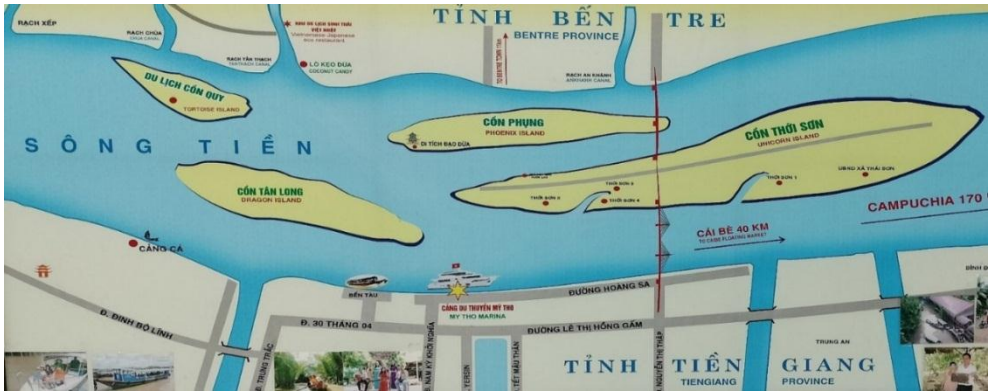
RẠCH XẾP

RẠCH CHÙA
CHUA CANAL

RẠCH TÂN THẠCH
TANTHACH CANAL

KHU DU LỊCH SINH THÁI VIỆT NHẬT
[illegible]

LÒ KẸO DỪA
COCONUT CANDY

TỈNH BẾN TRE
BENTRE PROVINCE

RẠCH AN KHÁNH
ANKHANH CANAL

DU LỊCH CỒN QUY
TORTOISE ISLAND

SÔNG TIỀN

CỒN PHỤNG
PHOENIX ISLAND

DI TÍCH ĐẠO DỪA

CỒN THỚI SƠN
UNICORN ISLAND

THỚI SƠN 1

UBND XÃ THỚI SƠN

THỚI SƠN 2

THỚI SƠN 3

THỚI SƠN 4

CỒN TÂN LONG
DRAGON ISLAND

CAMPUCHIA 170 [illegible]

CÁI BÈ 40 KM
TO CAIBE FLOATING MARKET

CẢNG CÁ

BẾN TÀU

CẢNG DU THUYỀN MỸ THO
MY THO MARINA

ĐƯỜNG HOÀNG SA

Đ. ĐINH BỘ LĨNH

Đ. 30 THÁNG 04

ĐƯỜNG LÊ THỊ HỒNG GẤM

TRƯNG TRẮC

NAM KỲ KHỞI NGHĨA

YERSIN

TẾT MẬU THÂN

NGUYỄN TRI PHƯƠNG

TRUNG AN

ĐÌNH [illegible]

TỈNH TIỀN GIANG
TIENGIANG PROVINCE